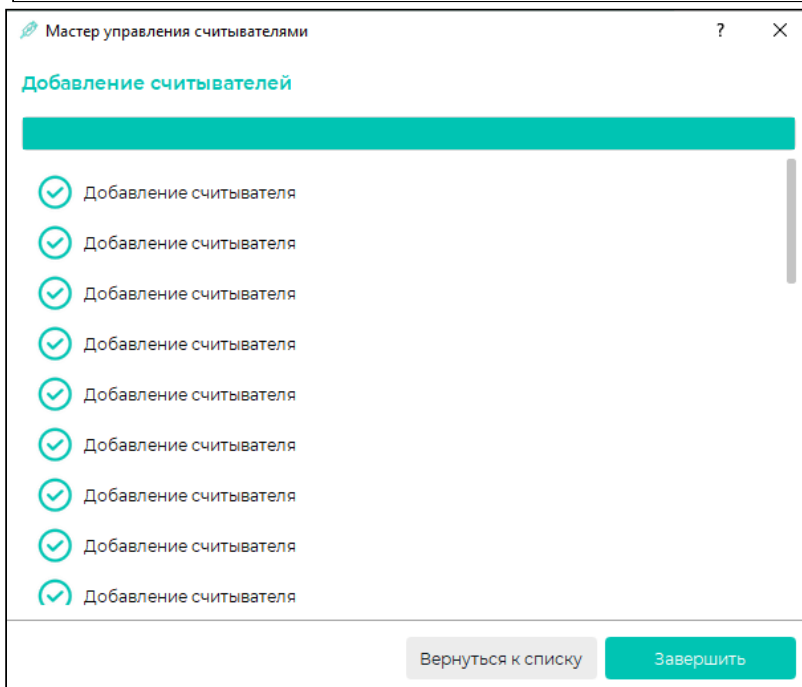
Мастер управления считывателями

?

Добавление считывателей

Добавление считывателя

Добавление считывателя

Добавление считывателя

Добавление считывателя

Добавление считывателя

Добавление считывателя

Добавление считывателя

Добавление считывателя

Добавление считывателя

Вернуться к списку

Завершить